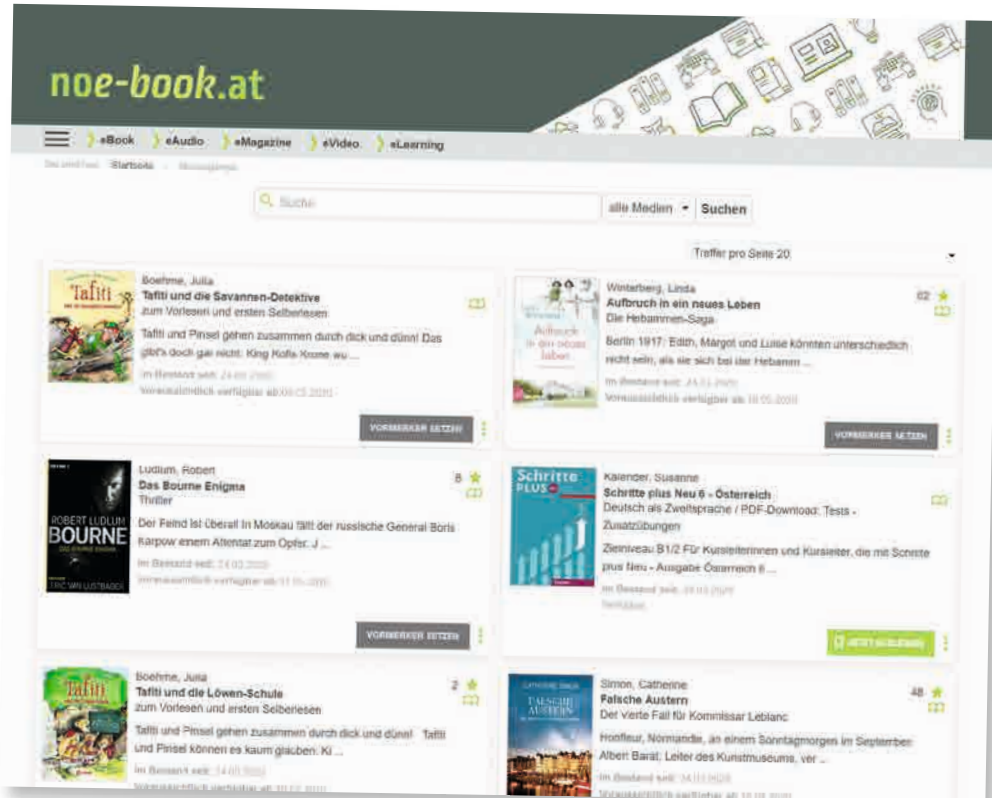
noe-book.at

eBook eAudio eMagazine eVideo eLearning

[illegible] Startseite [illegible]

Suche alle Medien Suchen

Treffer pro Seite 20

Tafiti

Boehme, Julia
Tafiti und die Savannen-Detektive
zum Vorlesen und ersten Selberlesen
Tafiti und Pinsel gehen zusammen durch dick und dünn! Das gibt's doch gar nicht: King Koffa-Krone wu ...
Im Bestand seit: 24.03.2020
Voraussichtlich verfügbar ab: 09.05.2020
VORMERKER SETZEN

Aufbruch in ein neues Leben

Winterberg, Linda
Aufbruch in ein neues Leben
Die Hebammen-Saga
62
Berlin 1917: Edith, Margot und Luise könnten unterschiedlich nicht sein, als sie sich bei der Hebamm ...
Im Bestand seit: 24.03.2020
Voraussichtlich verfügbar ab: 18.05.2020
VORMERKER SETZEN

ROBERT LUDLUM BOURNE ERIC VAN LUSTBADER

Ludlum, Robert
Das Bourne Enigma
Thriller
8
Der Feind ist überall In Moskau fällt der russische General Boris Karpow einem Attentat zum Opfer. J ...
Im Bestand seit: 24.03.2020
Voraussichtlich verfügbar ab: 11.05.2020
VORMERKER SETZEN

Schritte PLUS

Kalender, Susanne
Schritte plus Neu 6 - Österreich
Deutsch als Zweitsprache / PDF-Download: Tests - Zusatzübungen
Zielniveau B1/2 Für Kursleiterinnen und Kursleiter, die mit Schritte plus Neu - Ausgabe Österreich 6 ...
Im Bestand seit: 24.03.2020
Verfügbar
JETZT AUSLEIHEN

Tafiti

Boehme, Julia
Tafiti und die Löwen-Schule
zum Vorlesen und ersten Selberlesen
2
Tafiti und Pinsel gehen zusammen durch dick und dünn! Tafiti und Pinsel können es kaum glauben. Ki ...
Im Bestand seit: 24.03.2020
Voraussichtlich verfügbar ab: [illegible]

CATHERINE SIMON FALSCHE AUSTERN

Simon, Catherine
Falsche Austern
Der vierte Fall für Kommissar Leblanc
48
Honfleur, Normandie, an einem Sonntagmorgen im September Albert Barat, Leiter des Kunstmuseums, ver ...
Im Bestand seit: 24.03.2020
Voraussichtlich verfügbar ab: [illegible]